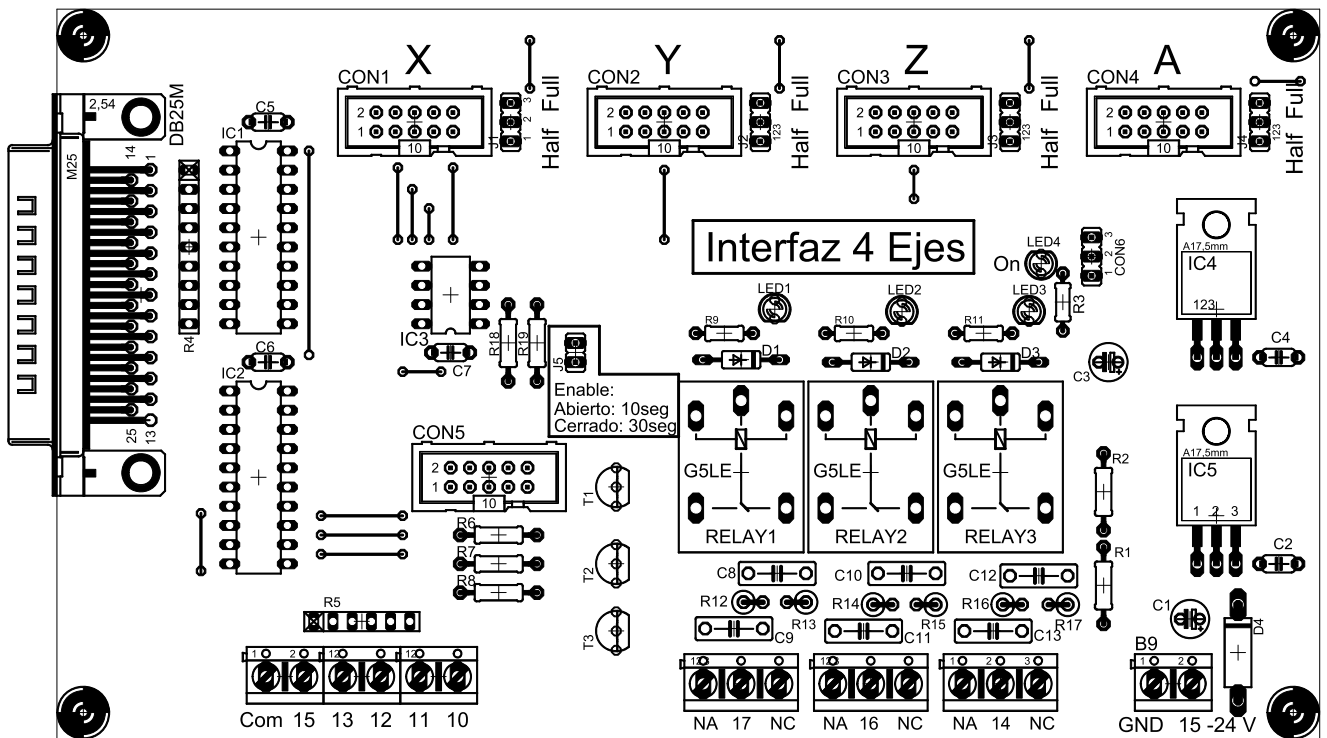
X Y Z A

CON1
2
1
10
J1
1 2 3
Half Full

CON2
2
1
10
J2
123
Half Full

CON3
2
1
10
J3
123
Half Full

CON4
2
1
10
J4
123
Half Full

2,54
DB25M
M25
14
1
25
13

C5
IC1
R4
C6
IC2

IC3
C7
R18
R19
J5

Interfaz 4 Ejes

LED4
On
1 2 3
CON6
LED1
LED2
LED3
R3
R9
R10
R11
D1
D2
D3
C3

A17,5mm
IC4
123
C4

Enable:
Abierto: 10seg
Cerrado: 30seg

G5LE
RELAY1
G5LE
RELAY2
G5LE
RELAY3

CON5
2
1
10

T1
T2
T3
R6
R7
R8

R2
R1
A17,5mm
IC5
1 2 3
C2

C8
C10
C12
R12
R13
R14
R15
R16
R17
C9
C11
C13
C1
D4

R5

1 2
12
12
Com 15 13 12 11 10

12
NA 17 NC
12
NA 16 NC
1 2 3
NA 14 NC

B9
1 2
GND 15 -24 V